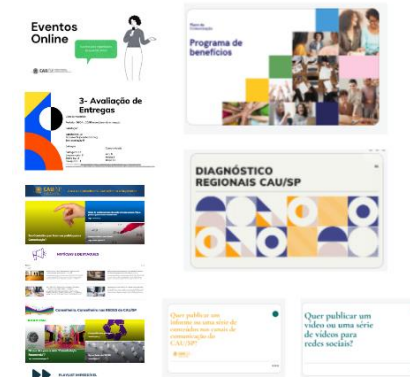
Eventos Online

3- Avaliação de Entregas

Programa de benefícios

DIAGNÓSTICO REGIONAIS CAU/SP

NOTÍCIAS E NOVIDADES

Quer publicar um informe ou uma série de conteúdos nos canais de comunicação do CAU/SP?

Quer publicar um vídeo ou uma série de vídeos para redes sociais?